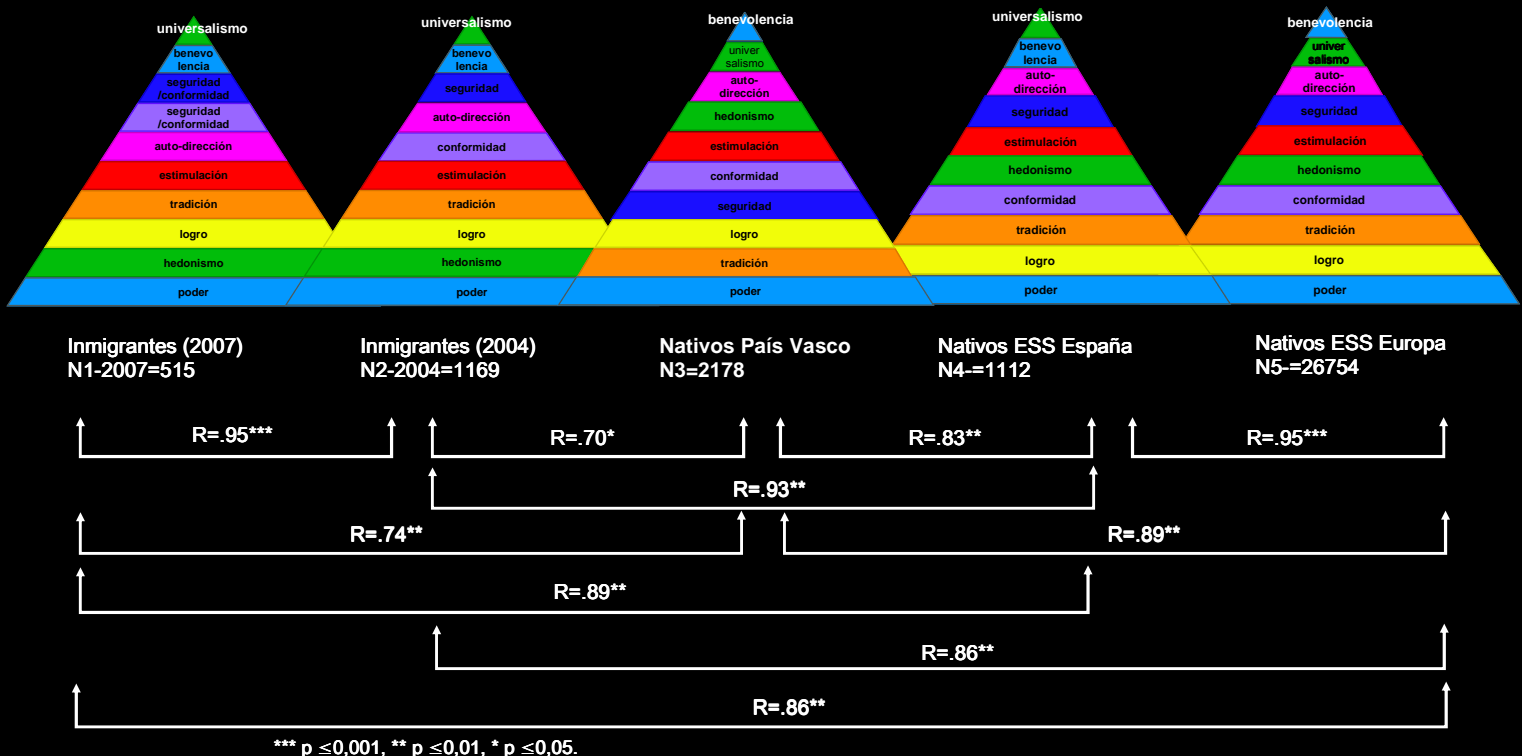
universalismo
benevo lencia
seguridad /conformidad
seguridad /conformidad
auto-dirección
estimulación
tradición
logro
hedonismo
poder

universalismo
benevo lencia
seguridad
auto-dirección
conformidad
estimulación
tradición
logro
hedonismo
poder

benevolencia
univer salismo
auto-dirección
hedonismo
estimulación
conformidad
seguridad
logro
tradición
poder

universalismo
benevo lencia
auto-dirección
seguridad
estimulación
hedonismo
conformidad
tradición
logro
poder

benevolencia
univer salismo
auto-dirección
seguridad
estimulación
hedonismo
conformidad
tradición
logro
poder

Inmigrantes (2007)
N1-2007=515

Inmigrantes (2004)
N2-2004=1169

Nativos País Vasco
N3=2178

Nativos ESS España
N4-=1112

Nativos ESS Europa
N5-=26754

R=.95***
R=.70*
R=.83**
R=.95***
R=.93**
R=.74**
R=.89**
R=.89**
R=.86**
R=.86**

*** p ≤0,001, ** p ≤0,01, * p ≤0,05.